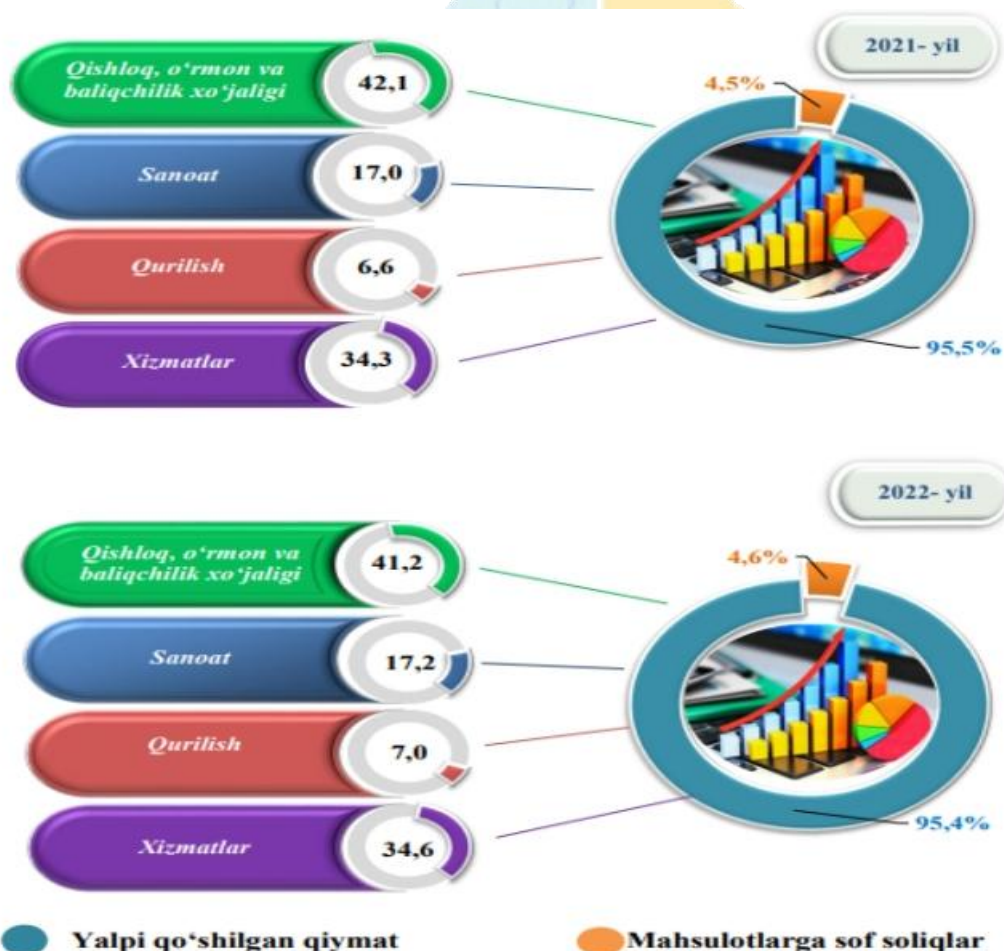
2021- yil

Qishloq, o'rmon va baliqchilik xo'jaligi
42,1

Sanoat
17,0

Qurilish
6,6

Xizmatlar
34,3

4,5%

95,5%

2022- yil

Qishloq, o'rmon va baliqchilik xo'jaligi
41,2

Sanoat
17,2

Qurilish
7,0

Xizmatlar
34,6

4,6%

95,4%

Yalpi qo'shilgan qiymat

Mahsulotlarga sof soliqlar